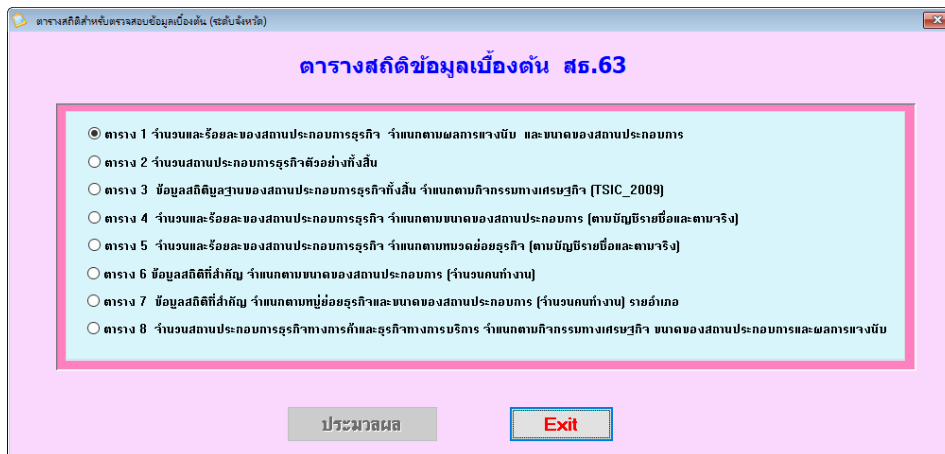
ตารางสถิติสำหรับตรวจสอบข้อมูลเบื้องต้น (ระดับจังหวัด)

ตารางสถิติข้อมูลเบื้องต้น สธ.63

ตาราง 1 จำนวนและร้อยละของสถานประกอบการธุรกิจ จำแนกตามผลการแจงนับ และขนาดของสถานประกอบการ

ตาราง 2 จำนวนสถานประกอบการธุรกิจตัวอย่างทั้งสิ้น

ตาราง 3 ข้อมูลสถิติพื้นฐานของสถานประกอบการธุรกิจทั้งสิ้น จำแนกตามกิจกรรมทางเศรษฐกิจ (TSIC_2009)

ตาราง 4 จำนวนและร้อยละของสถานประกอบการธุรกิจ จำแนกตามขนาดของสถานประกอบการ (ตามบัญชีรายชื่อและตามจริง)

ตาราง 5 จำนวนและร้อยละของสถานประกอบการธุรกิจ จำแนกตามหมวดย่อยธุรกิจ (ตามบัญชีรายชื่อและตามจริง)

ตาราง 6 ข้อมูลสถิติที่สำคัญ จำแนกตามขนาดของสถานประกอบการ (จำนวนคนทำงาน)

ตาราง 7 ข้อมูลสถิติที่สำคัญ จำแนกตามหมู่ย่อยธุรกิจและขนาดของสถานประกอบการ (จำนวนคนทำงาน) รายอำเภอ

ตาราง 8 จำนวนสถานประกอบการธุรกิจทางการค้าและธุรกิจทางการบริการ จำแนกตามกิจกรรมทางเศรษฐกิจ ขนาดของสถานประกอบการและผลการแจงนับ

ประมวลผล

Exit